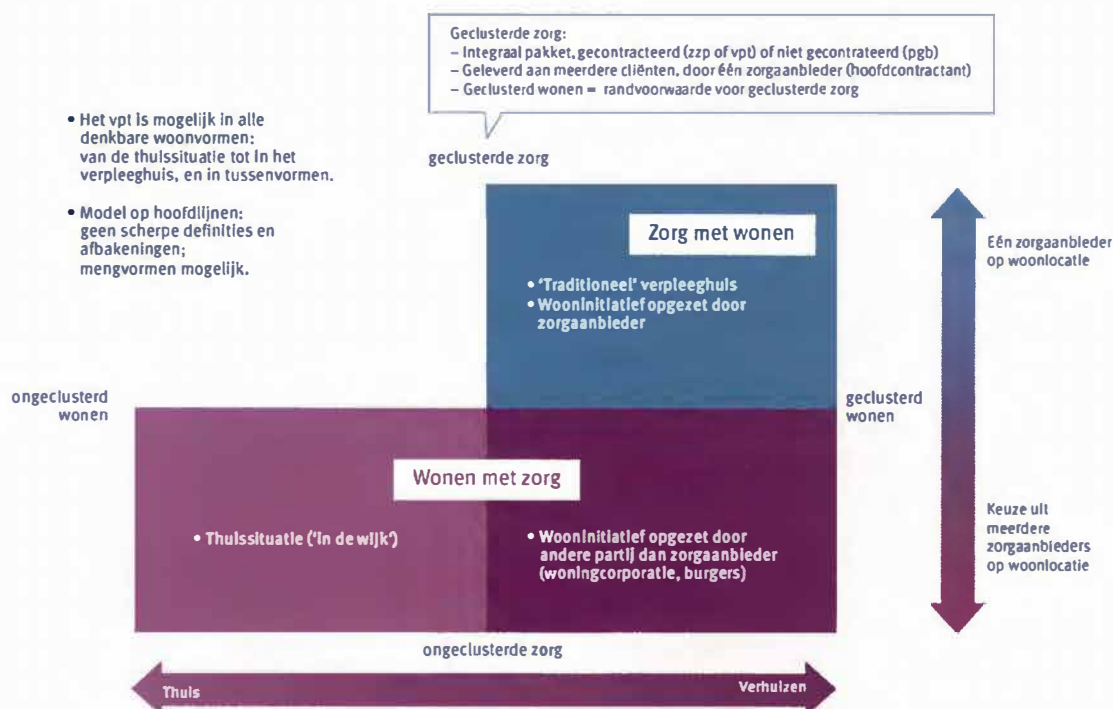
Geclusterde zorg:
– Integraal pakket, gecontracteerd (zzp of vpt) of niet gecontrateerd (pgb)
– Geleverd aan meerdere cliënten, door één zorgaanbieder (hoofdcontractant)
– Geclusterd wonen = randvoorwaarde voor geclusterde zorg

• Het vpt is mogelijk in alle denkbare woonvormen: van de thuissituatie tot in het verpleeghuis, en in tussenvormen.

• Model op hoofdlijnen: geen scherpe definities en afbakeningen; mengvormen mogelijk.

geclusterde zorg

Zorg met wonen

• 'Traditioneel' verpleeghuis
• Wooninitiatief opgezet door zorgaanbieder

Eén zorgaanbieder op woonlocatie

ongeclusterd wonen

geclusterd wonen

Wonen met zorg

• Thuissituatie ('in de wijk')

• Wooninitiatief opgezet door andere partij dan zorgaanbieder (woningcorporatie, burgers)

Keuze uit meerdere zorgaanbieders op woonlocatie

ongeclusterde zorg

Thuis

Verhuizen